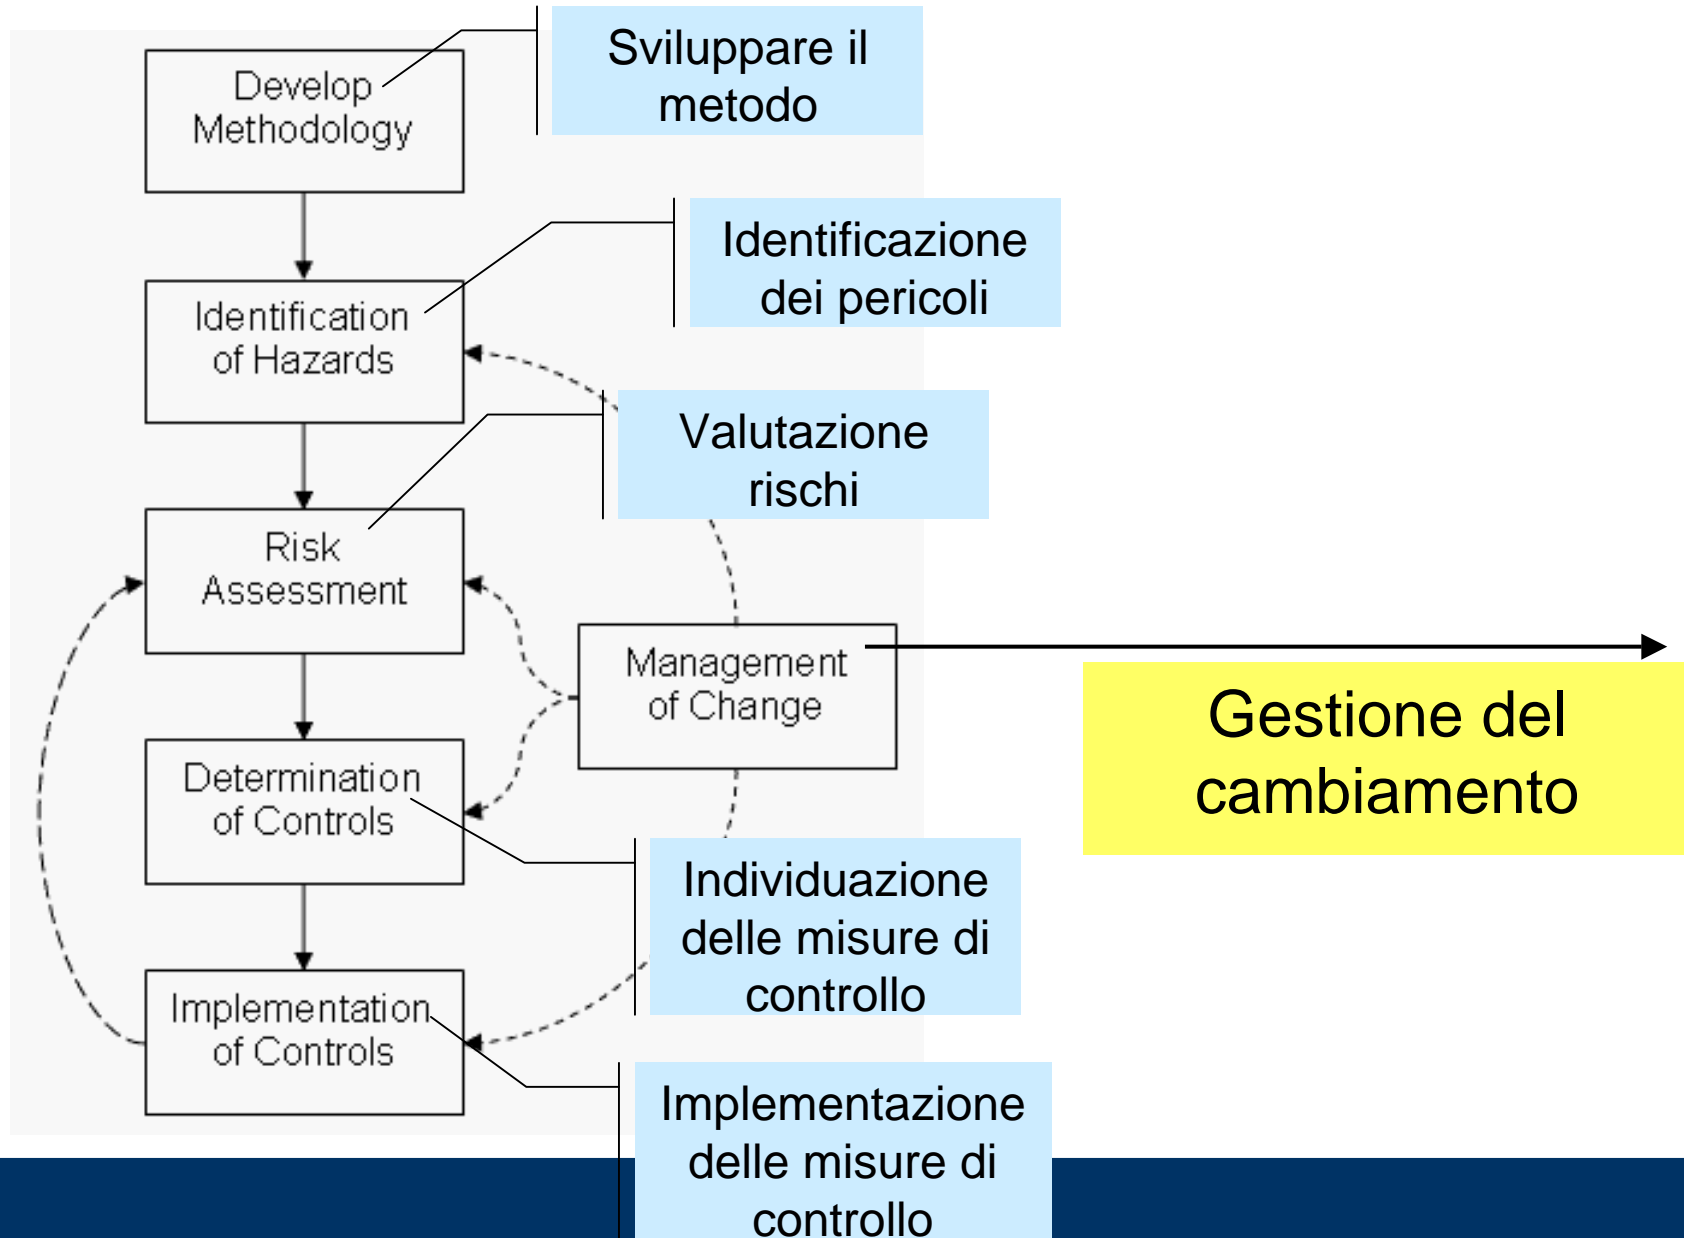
Develop Methodology

Sviluppare il metodo

Identification of Hazards

Identificazione dei pericoli

Valutazione rischi

Risk Assessment

Management of Change

Gestione del cambiamento

Determination of Controls

Individuazione delle misure di controllo

Implementation of Controls

Implementazione delle misure di controllo